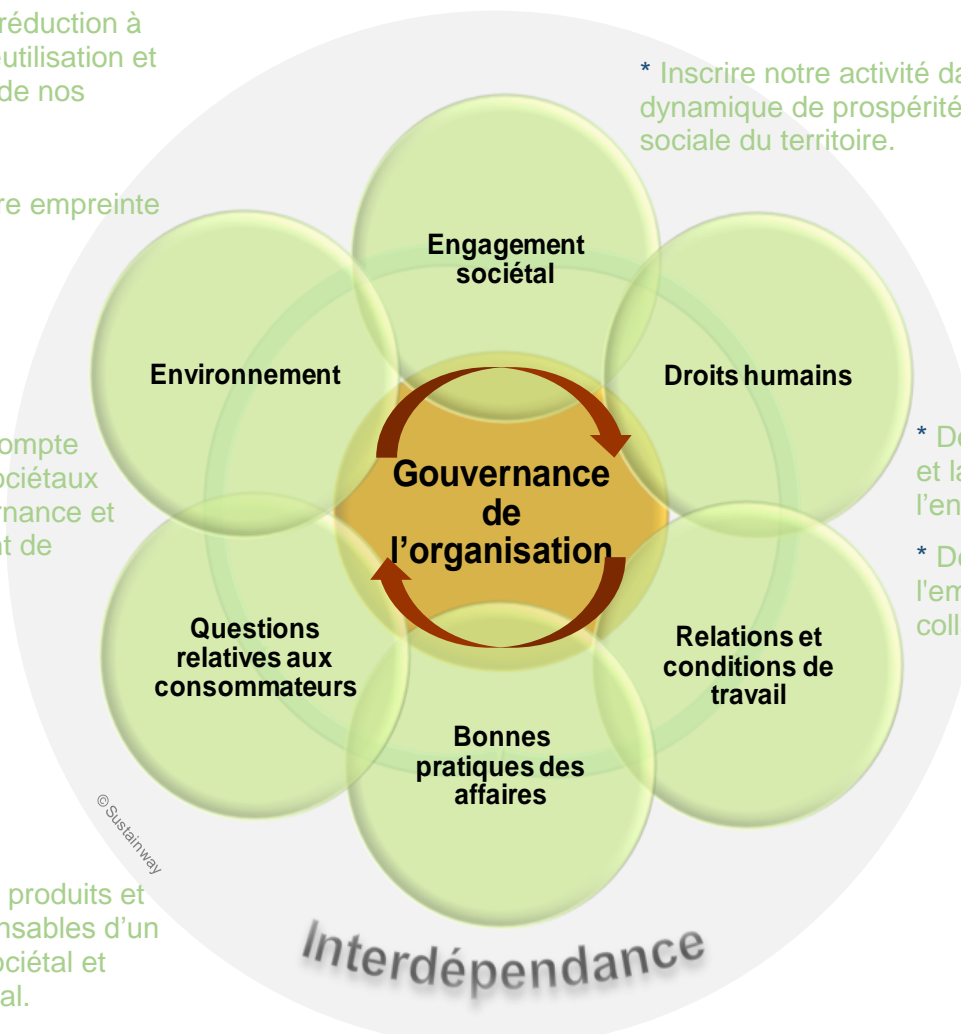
réduction à
utilisation et
de nos

re empreinte

ompte
ociétaux
rnance et
t de

produits et
nsables d'un
ociétal et
al.

* Inscrire notre activité da
dynamique de prospérité
sociale du territoire.

* De
et la
l'en

* De
l'em
coll

Engagement sociétal

Environnement

Droits humains

Gouvernance de l'organisation

Questions relatives aux consommateurs

Relations et conditions de travail

Bonnes pratiques des affaires

©Sustainway

Interdépendance